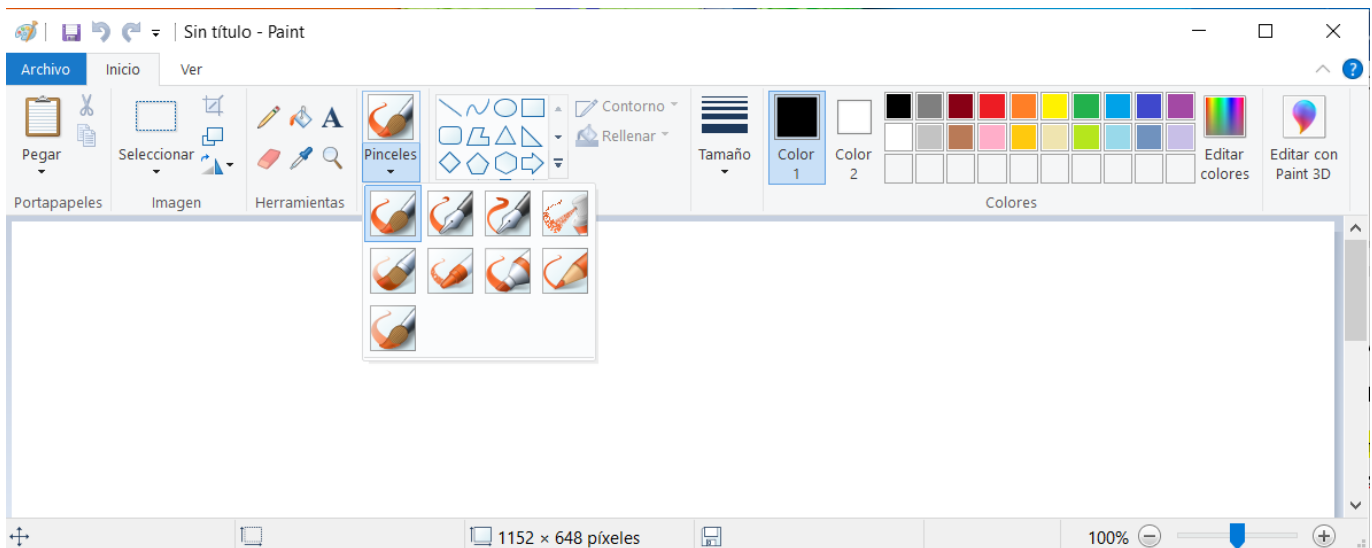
Sin título - Paint

Archivo
Inicio
Ver

Pegar
Portapapeles

Seleccionar
Imagen

Herramientas

Pinceles

Contorno
Rellenar

Tamaño

Color 1
Color 2

Editar colores
Colores

Editar con Paint 3D

1152 × 648 píxeles

100%